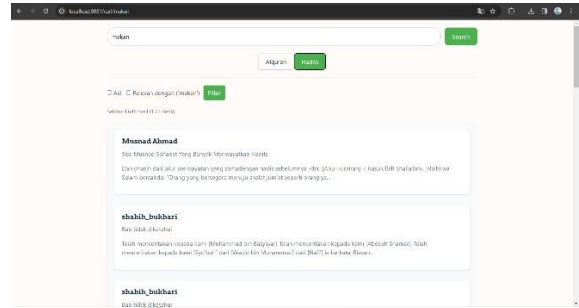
localhost:8080/cari/makan

makan

Search

Alquran Hadits

☐ Asli ☐ Relevan dengan ("makan") Filter

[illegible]

Musnad Ahmad

Sisa Musnad Sahabat Yang Banyak Meriwayatkan Hadits

Dari shuaib dari ayahnya, ia meriwayatkan yang semaknanya hadits sebelumnya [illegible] Rasulullah Shallallahu 'alaihi wa Salam bersabda: "Orang yang beriman makan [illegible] satu usus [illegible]

shahih_bukhari

Bab tidak diketahui

Telah menceritakan kepada kami [Muhammad bin Basysyar] Telah menceritakan kepada kami [Abdush Shamad] Telah menceritakan kepada kami [Syu'bah] dari [Waqid bin Muhammad] dari [Nafi'] ia berkata: Biasan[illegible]

shahih_bukhari

Bab tidak diketahui